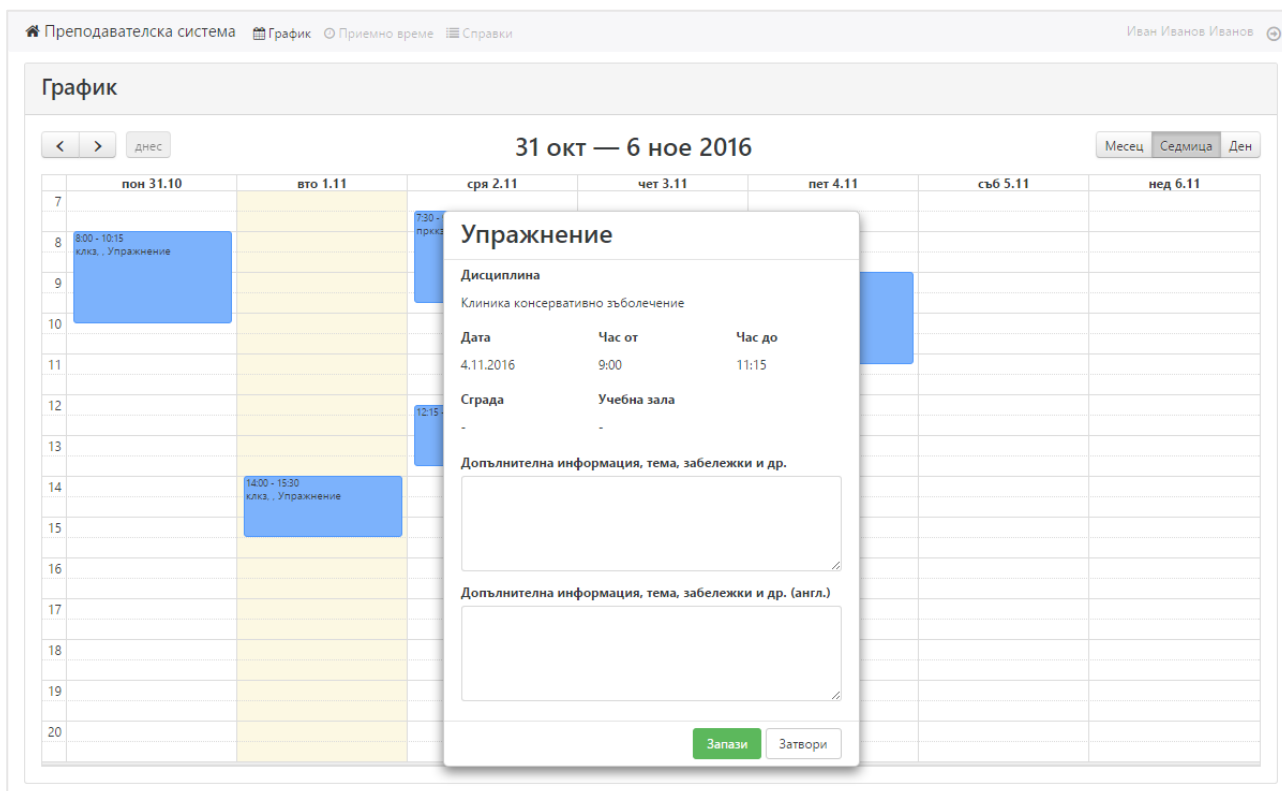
Преподавателска система   График   Приемно време   Справки   Иван Иванов Иванов

График

<   >   днес

31 окт — 6 ное 2016

Месец   Седмица   Ден

| | пон 31.10 | вто 1.11 | сря 2.11 | чет 3.11 | пет 4.11 | съб 5.11 | нед 6.11 |
|---|---|---|---|---|---|---|---|
| 7 | | | 7:30 - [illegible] прккз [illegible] | | | | |
| 8 | 8:00 - 10:15 клкз, , Упражнение | | | | | | |
| 9 | | | | | | | |
| 10 | | | | | | | |
| 11 | | | | | | | |
| 12 | | | 12:15 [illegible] | | | | |
| 13 | | | | | | | |
| 14 | | 14:00 - 15:30 клкз, , Упражнение | | | | | |
| 15 | | | | | | | |
| 16 | | | | | | | |
| 17 | | | | | | | |
| 18 | | | | | | | |
| 19 | | | | | | | |
| 20 | | | | | | | |

Упражнение

Дисциплина

Клиника консервативно зъболечение

Дата   Час от   Час до

4.11.2016   9:00   11:15

Сграда   Учебна зала

-   -

Допълнителна информация, тема, забележки и др.

Допълнителна информация, тема, забележки и др. (англ.)

Запази   Затвори